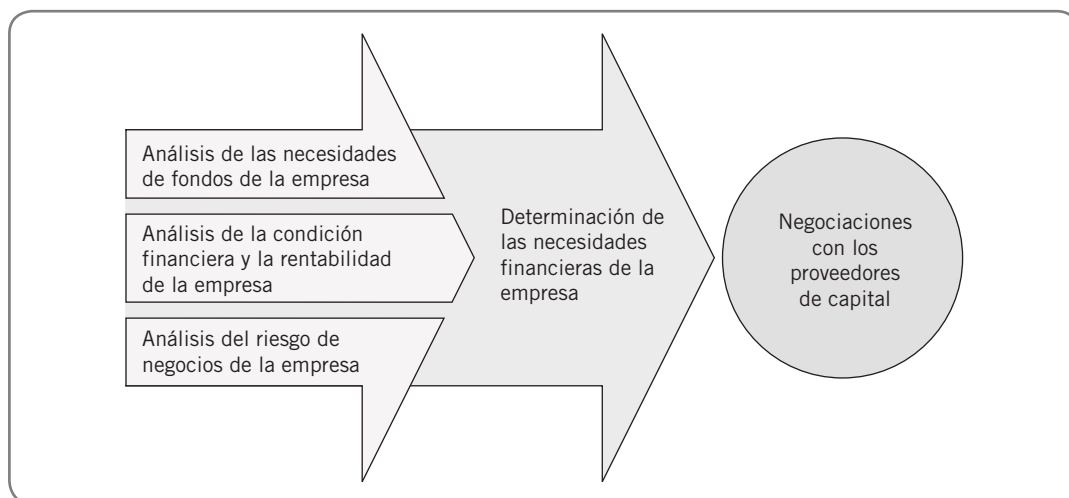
Análisis de las necesidades de fondos de la empresa

Análisis de la condición financiera y la rentabilidad de la empresa

Análisis del riesgo de negocios de la empresa

Determinación de las necesidades financieras de la empresa

Negociaciones con los proveedores de capital